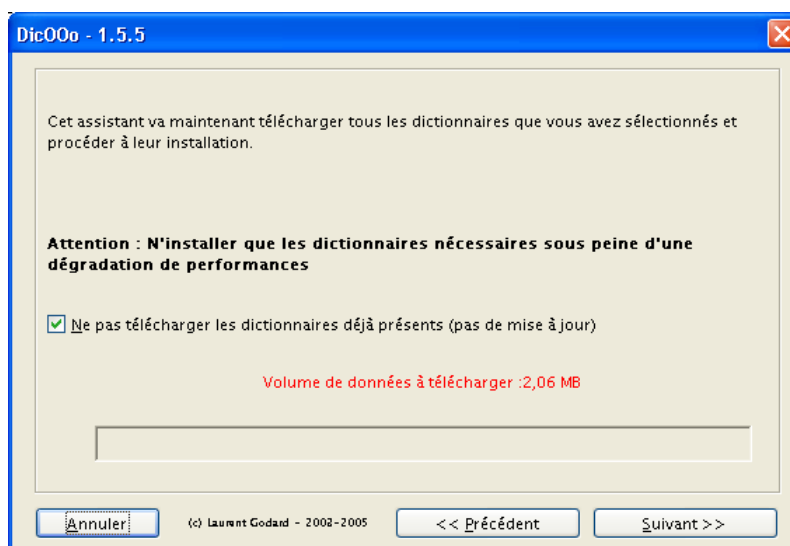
DicOOo - 1.5.5

Cet assistant va maintenant télécharger tous les dictionnaires que vous avez sélectionnés et procéder à leur installation.

Attention : N'installer que les dictionnaires nécessaires sous peine d'une dégradation de performances

Ne pas télécharger les dictionnaires déjà présents (pas de mise à jour)

Volume de données à télécharger :2,06 MB

Annuler (c) Laurent Godard - 2003-2005 << Précédent Suivant >>